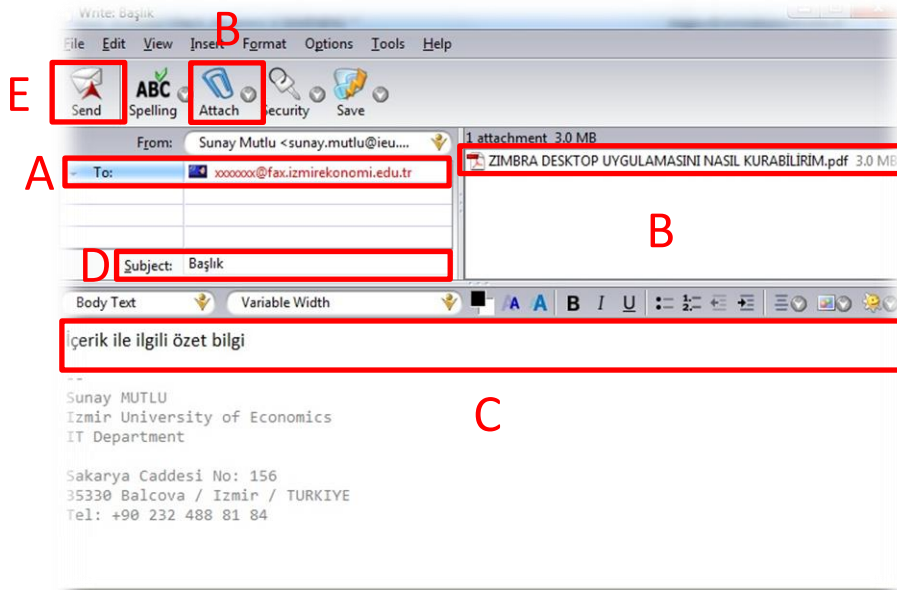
Write: Başlık

File Edit View Insert Format Options Tools Help

B

E

Send Spelling Attach Security Save

From: Sunay Mutlu <sunay.mutlu@ieu....

1 attachment 3.0 MB

A

To: xxxxxxx@fax.izmirekonomi.edu.tr

ZIMBRA DESKTOP UYGULAMASINI NASIL KURABİLİRİM.pdf 3.0 MB

B

D

Subject: Başlık

Body Text Variable Width

İçerik ile ilgili özet bilgi

--
Sunay MUTLU
Izmir University of Economics
IT Department

C

Sakarya Caddesi No: 156
35330 Balcova / Izmir / TURKIYE
Tel: +90 232 488 81 84